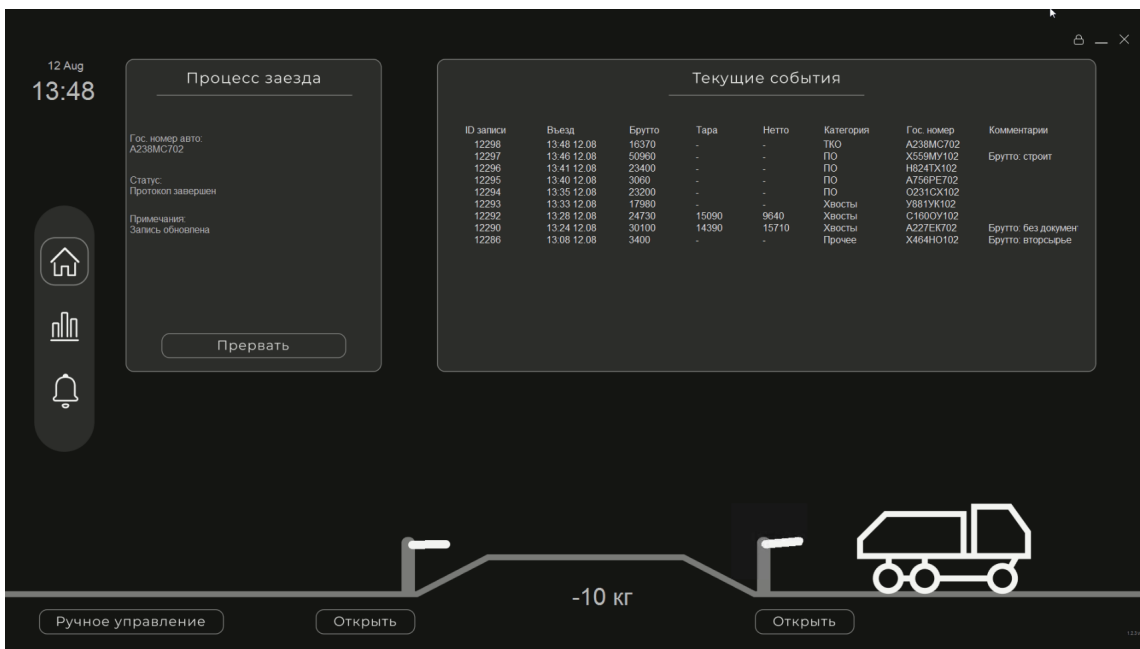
12 Aug
13:48

Процесс заезда

Гос. номер авто:
А238МС702

Статус:
Протокол завершен

Примечания:
Запись обновлена

Прервать

Текущие события

| ID записи | Въезд | Брутто | Тара | Нетто | Категория | Гос. номер | Комментарии |
|---|---|---|---|---|---|---|---|
| 12298 | 13:48 12.08 | 16370 | - | - | ТКО | А238МС702 | |
| 12297 | 13:46 12.08 | 50960 | - | - | ПО | Х559МУ102 | Брутто: строит |
| 12296 | 13:41 12.08 | 23400 | - | - | ПО | Н824ТХ102 | |
| 12295 | 13:40 12.08 | 3060 | - | - | ПО | А756РЕ702 | |
| 12294 | 13:35 12.08 | 23200 | - | - | ПО | О231СХ102 | |
| 12293 | 13:33 12.08 | 17980 | - | - | Хвосты | У881УК102 | |
| 12292 | 13:28 12.08 | 24730 | 15090 | 9640 | Хвосты | С160ОУ102 | |
| 12290 | 13:24 12.08 | 30100 | 14390 | 15710 | Хвосты | А227ЕК702 | Брутто: без докумен |
| 12286 | 13:08 12.08 | 3400 | - | - | Прочее | Х464НО102 | Брутто: вторсырье |

-10 кг

Ручное управление
Открыть
Открыть